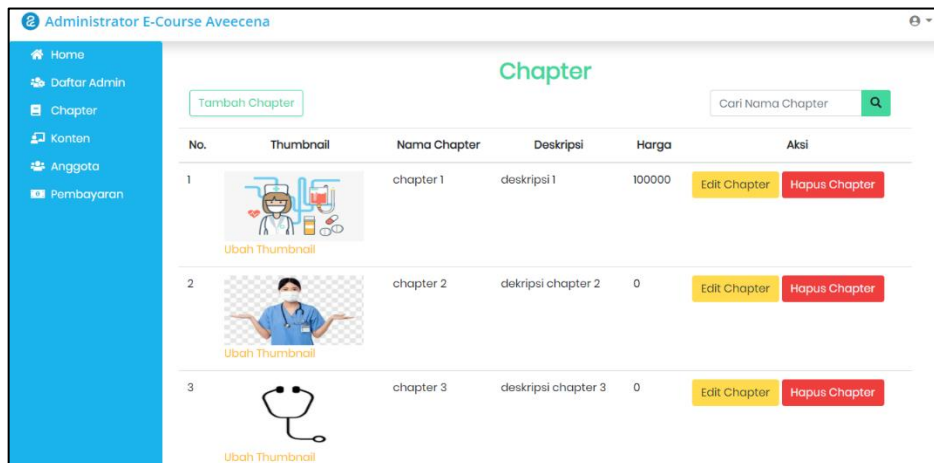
Administrator E-Course Aveecena

Home
Daftar Admin
Chapter
Konten
Anggota
Pembayaran

Chapter

Tambah Chapter

Cari Nama Chapter

| No. | Thumbnail | Nama Chapter | Deskripsi | Harga | Aksi |
|---|---|---|---|---|---|
| 1 | Ubah Thumbnail | chapter 1 | deskripsi 1 | 100000 | Edit Chapter Hapus Chapter |
| 2 | Ubah Thumbnail | chapter 2 | dekripsi chapter 2 | 0 | Edit Chapter Hapus Chapter |
| 3 | Ubah Thumbnail | chapter 3 | deskripsi chapter 3 | 0 | Edit Chapter Hapus Chapter |